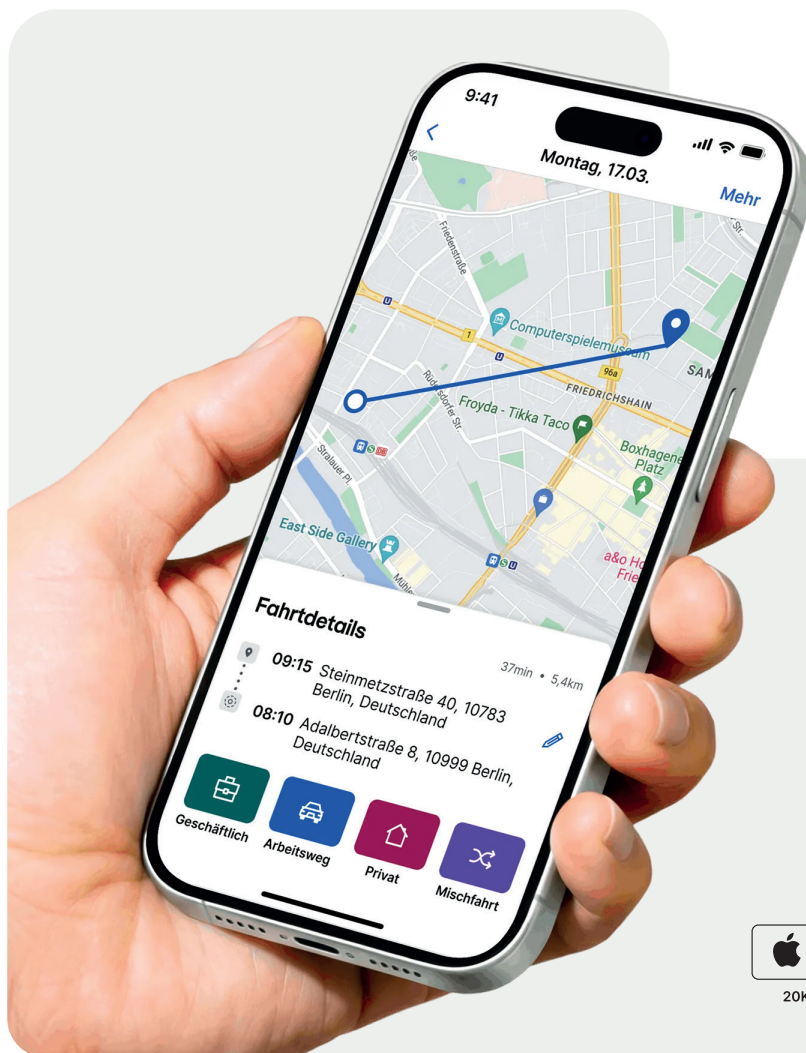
9:41

Montag, 17.03.

Mehr

Friedenstraße

Computerspielemuseum

96a

SAM

FRIEDRICHSHAIN

Rüdersdorfer Str.

Froyda - Tikka Taco

Boxhagener Platz

Stralauer Pl.

East Side Gallery

a&o Ho Frie

Mühle

Fahrtdetails

37min • 5,4km

09:15 Steinmetzstraße 40, 10783 Berlin, Deutschland

08:10 Adalbertstraße 8, 10999 Berlin, Deutschland

Geschäftlich

Arbeitsweg

Privat

Mischfahrt

20K